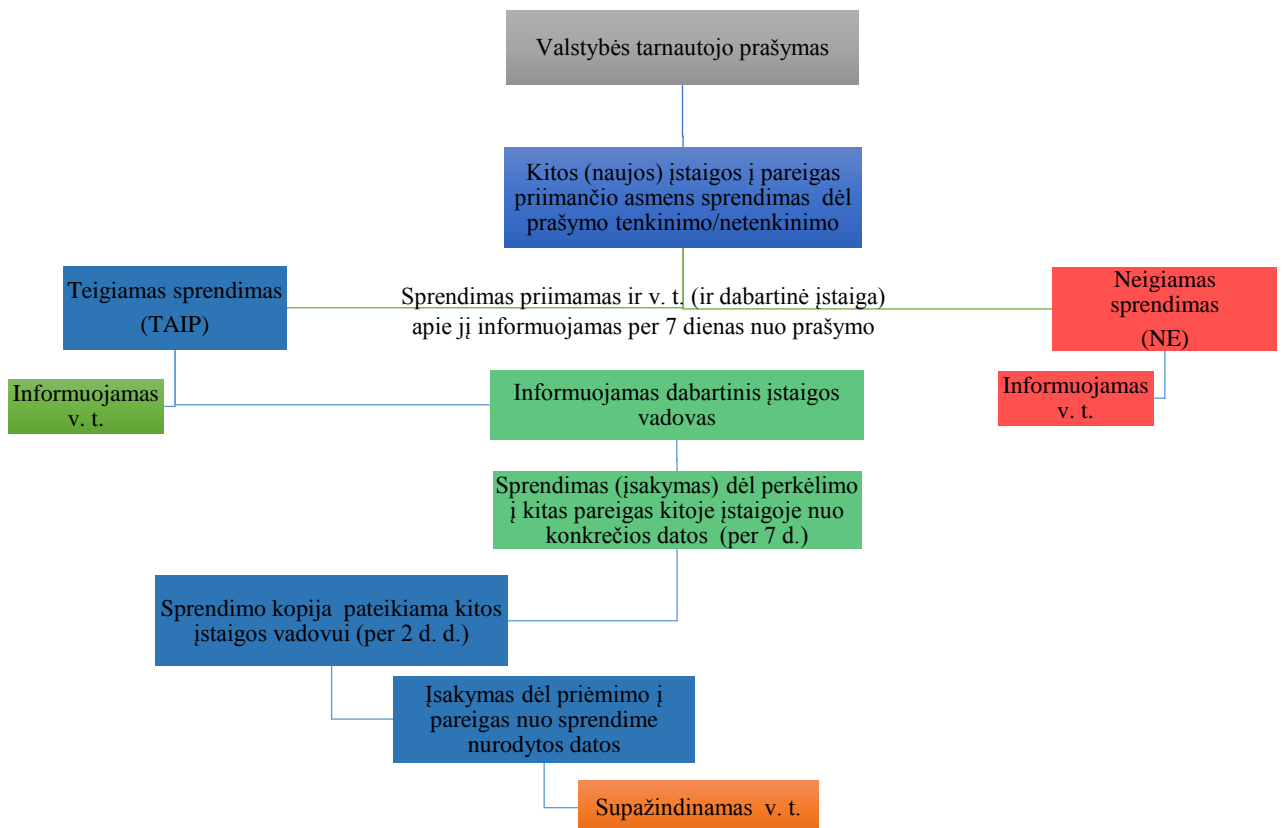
Valstybės tarnautojo prašymas

Kitos (naujos) įstaigos į pareigas priimančio asmens sprendimas dėl prašymo tenkinimo/netenkinimo

Teigiamas sprendimas (TAIP)

Sprendimas priimamas ir v. t. (ir dabartinė įstaiga) apie jį informuojamas per 7 dienas nuo prašymo

Neigiamas sprendimas (NE)

Informuojamas v. t.

Informuojamas dabartinis įstaigos vadovas

Informuojamas v. t.

Sprendimas (įsakymas) dėl perkėlimo į kitas pareigas kitoje įstaigoje nuo konkrečios datos (per 7 d.)

Sprendimo kopija pateikiama kitos įstaigos vadovui (per 2 d. d.)

Įsakymas dėl priėmimo į pareigas nuo sprendime nurodytos datos

Supažindinamas v. t.